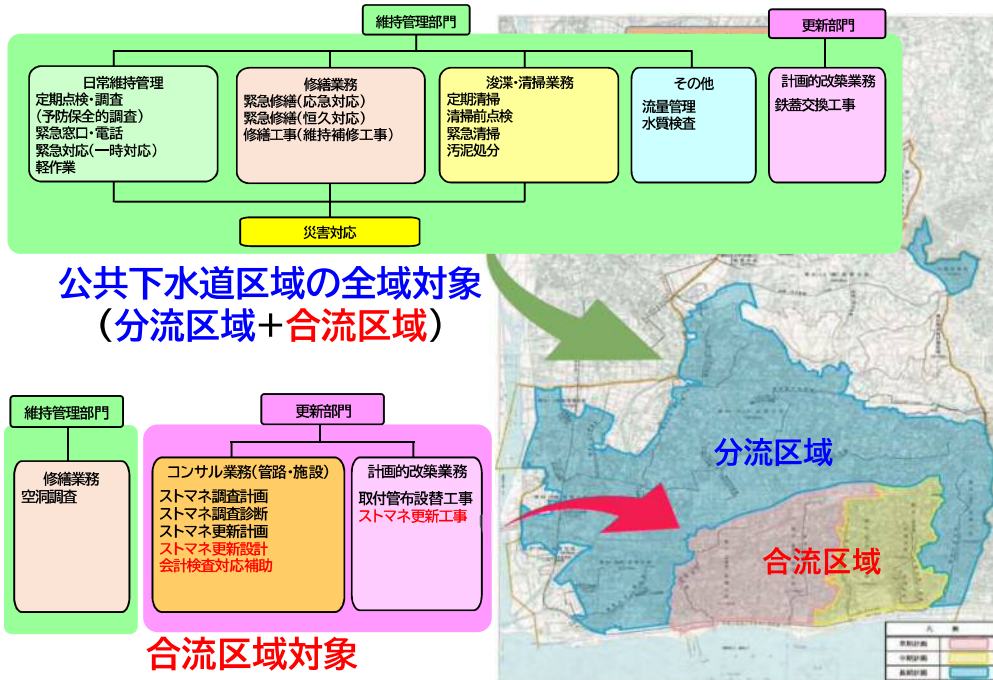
維持管理部門

更新部門

日常維持管理
定期点検・調査
(予防保全的調査)
緊急窓口・電話
緊急対応(一時対応)
軽作業

修繕業務
緊急修繕(応急対応)
緊急修繕(恒久対応)
修繕工事(維持補修工事)

浚渫・清掃業務
定期清掃
清掃前点検
緊急清掃
汚泥処分

その他
流量管理
水質検査

計画的改築業務
鉄蓋交換工事

災害対応

公共下水道区域の全域対象
(分流区域+合流区域)

維持管理部門

修繕業務
空洞調査

更新部門

コンサル業務(管路・施設)
ストマネ調査計画
ストマネ調査診断
ストマネ更新計画
ストマネ更新設計
会計検査対応補助

計画的改築業務
取付管布設替工事
ストマネ更新工事

合流区域対象

分流区域

合流区域